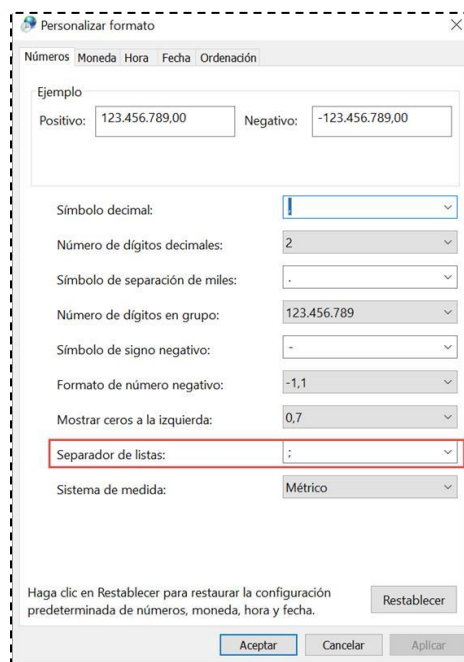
Personalizar formato

Números Moneda Hora Fecha Ordenación

Ejemplo
Positivo: 123.456.789,00 Negativo: -123.456.789,00

| | |
|---|---|
| Símbolo decimal: | |
| Número de dígitos decimales: | 2 |
| Símbolo de separación de miles: | . |
| Número de dígitos en grupo: | 123.456.789 |
| Símbolo de signo negativo: | - |
| Formato de número negativo: | -1,1 |
| Mostrar ceros a la izquierda: | 0,7 |
| Separador de listas: | ; |
| Sistema de medida: | Métrico |

Haga clic en Restablecer para restaurar la configuración predeterminada de números, moneda, hora y fecha.

Restablecer

Aceptar Cancelar Aplicar